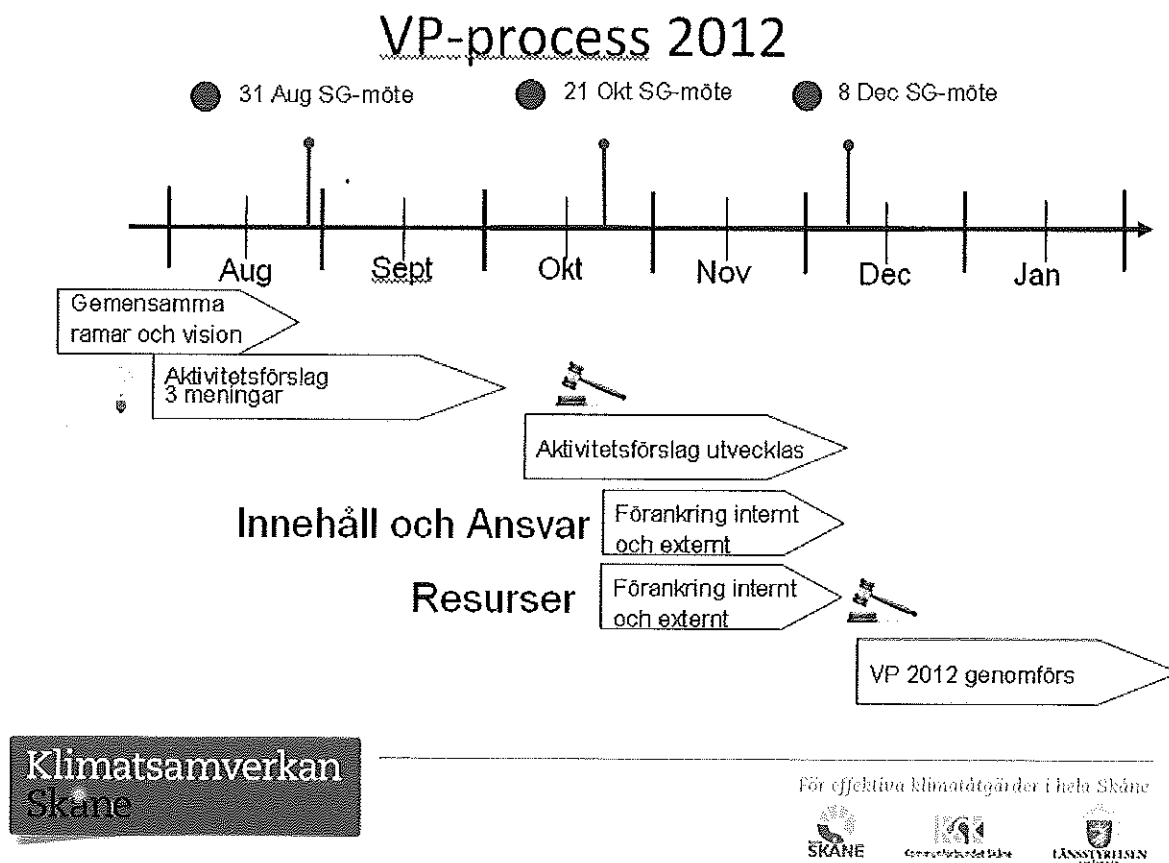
VP-process 2012

31 Aug SG-möte

21 Okt SG-möte

8 Dec SG-möte

Aug

Sept

Okt

Nov

Dec

Jan

Gemensamma ramar och vision

Aktivitetsförslag 3 meningar

Aktivitetsförslag utvecklas

Innehåll och Ansvar

Förankring internt och externt

Resurser

Förankring internt och externt

VP 2012 genomförs

Klimatsamverkan Skåne

För effektiva klimatåtgärder i hela Skåne

SKÅNE

Kommunförbundet Skåne

LÄNSSTYRELSEN